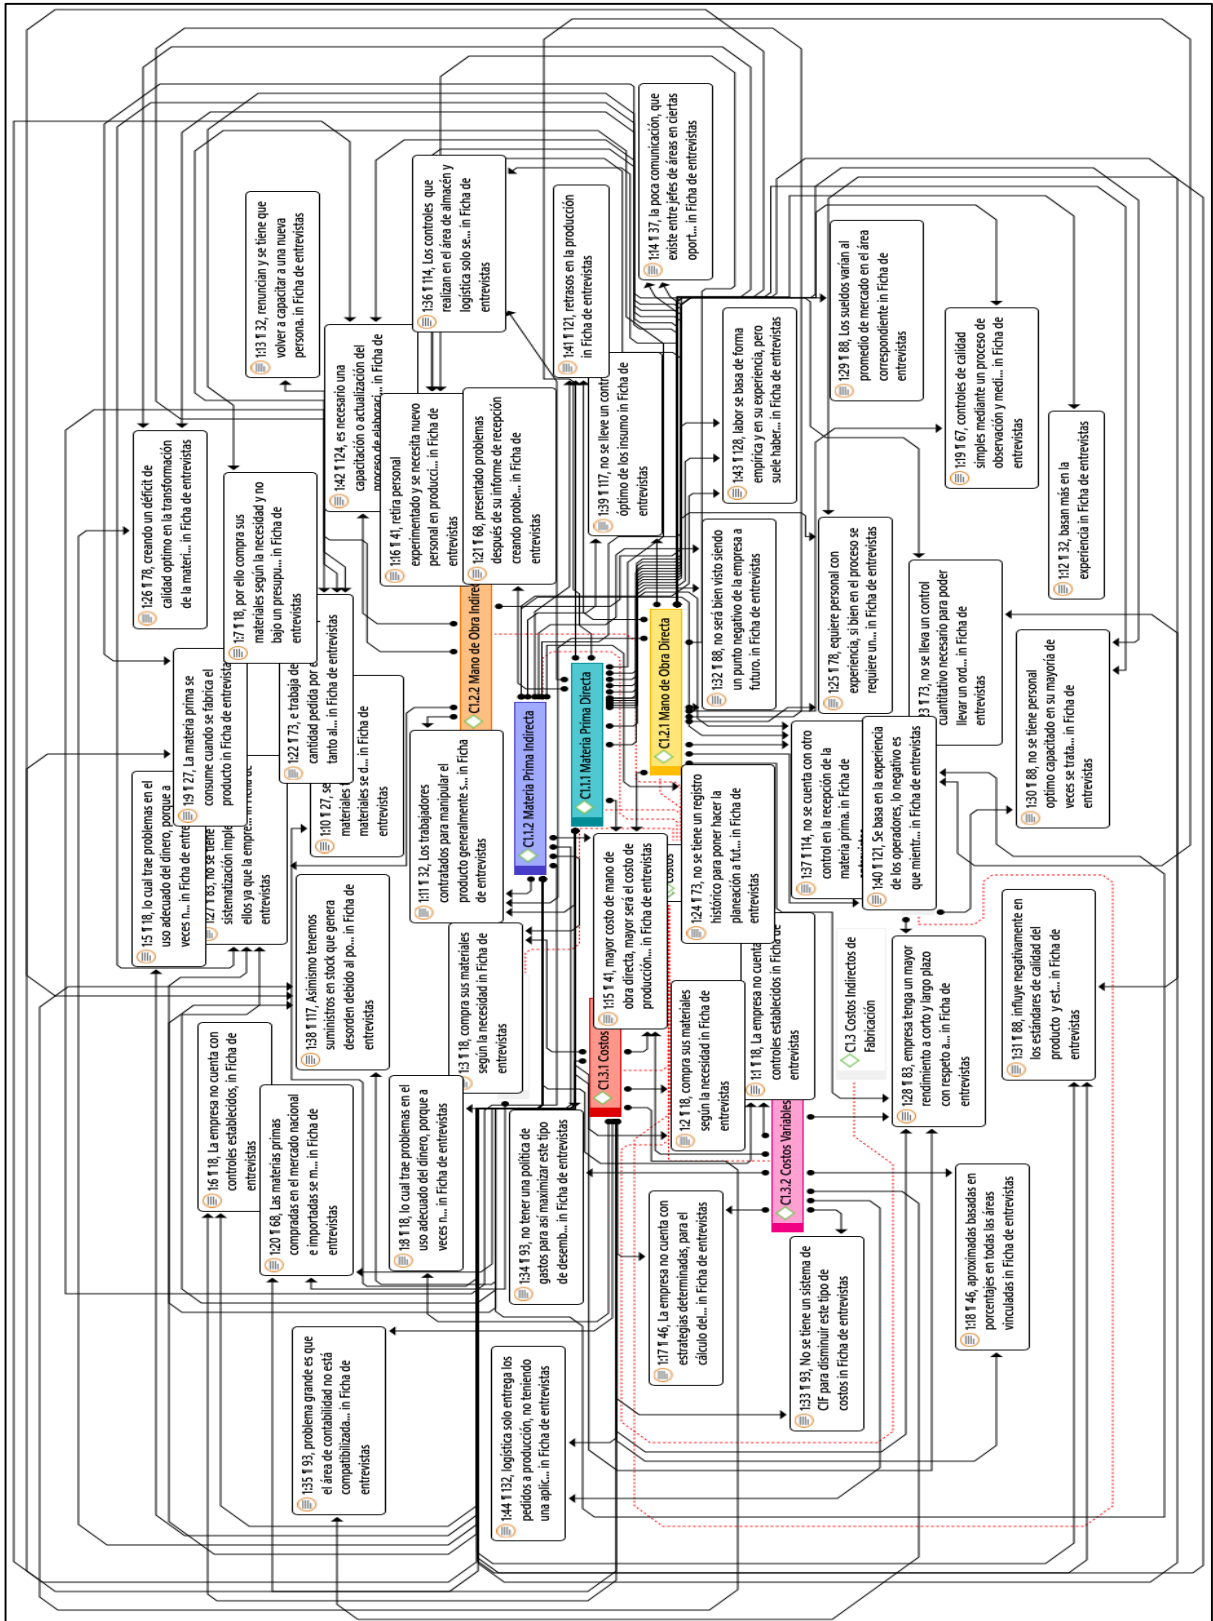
1:13 ¶ 32, renuncian y se tiene que volver a capacitar a una nueva persona. in Ficha de entrevistas

1:36 ¶ 114, Los controles que realizan en el área de almacén y logística solo se... in Ficha de entrevistas

1:41 ¶ 121, retrasos en la producción in Ficha de entrevistas

1:14 ¶ 37, la poca comunicación, que existe entre jefes de áreas en ciertas oport... in Ficha de entrevistas

1:29 ¶ 88, Los sueldos varían al promedio de mercado en el área correspondiente in Ficha de entrevistas

1:42 ¶ 124, es necesario una capacitación o actualización del proceso de elaborac... in Ficha de

1:16 ¶ 41, retira personal experimentado y se necesita nuevo personal en producci... in Ficha de entrevistas

1:21 ¶ 68, presentado problemas después de su informe de recepción creando proble... in Ficha de entrevistas

1:39 ¶ 117, no se lleve un contr óptimo de los insumo in Ficha de entrevistas

1:43 ¶ 128, labor se basa de forma empírica y en su experiencia, pero suele haber... in Ficha de entrevistas

1:19 ¶ 67, controles de calidad simples mediante un proceso de observación y medi... in Ficha de entrevistas

1:26 ¶ 78, creando un déficit de calidad optimo en la transformación de la materi... in Ficha de entrevistas

1:7 ¶ 18, por ello compra sus materiales según la necesidad y no bajo un presupu... in Ficha de entrevistas

C1.2.2 Mano de Obra Indirec

1:32 ¶ 88, no será bien visto siendo un punto negativo de la empresa a futuro. in Ficha de entrevistas

C1.2.1 Mano de Obra Directa

1:25 ¶ 78, equiere personal con experiencia, si bien en el proceso se requiere un... in Ficha de entrevistas

3 ¶ 73, no se lleva un control cuantitativo necesario para poder llevar un ord... in Ficha de entrevistas

1:12 ¶ 32, basan más en la experiencia in Ficha de entrevistas

1:9 ¶ 27, La materia prima se consume cuando se fabrica el producto in Ficha de entrevista

1:22 ¶ 73, e trabaja de cantidad pedida por e tanto al... in Ficha de entrevistas

C1.1.2 Materia Prima Indirecta

C1.1.1 Materia Prima Directa

1:30 ¶ 88, no se tiene personal optimo capacitado en su mayoría de veces se trata... in Ficha de entrevistas

1:5 ¶ 18, lo cual trae problemas en el uso adecuado del dinero, porque a veces n... in Ficha de entre

1:27 ¶ 85, no se tiene sistematización impl ellos ya que la empr... in Ficha de entrevistas

1:10 ¶ 27, se materiales se d... in Ficha de entrevistas

1:11 ¶ 32, Los trabajadores contratados para manipular el producto generalmente s... in Ficha de entrevistas

1:24 ¶ 73, no se tiene un registro histórico para poner hacer la planeación a fut... in Ficha de entrevistas

1:37 ¶ 114, no se cuenta con otro control en la recepción de la materia prima. in Ficha de

1:40 ¶ 121, Se basa en la experiencia de los operadores, lo negativo es que mientr... in Ficha de entrevistas

1:38 ¶ 117, Asimismo tenemos suministros en stock que genera desorden debido al po... in Ficha de entrevistas

1:3 ¶ 18, compra sus materiales según la necesidad in Ficha de entrevistas

1:15 ¶ 41, mayor costo de mano de obra directa, mayor será el costo de producción... in Ficha de entrevistas

Costos

1:1 ¶ 18, La empresa no cuenta controles establecidos in Ficha de entrevistas

C1.3 Costos Indirectos de Fabricación

1:31 ¶ 88, influye negativamente en los estándares de calidad del producto y est... in Ficha de entrevistas

1:6 ¶ 18, La empresa no cuenta con controles establecidos, in Ficha de entrevistas

1:20 ¶ 68, Las materias primas compradas en el mercado nacional e importadas se m... in Ficha de entrevistas

1:8 ¶ 18, lo cual trae problemas en el uso adecuado del dinero, porque a veces n... in Ficha de entrevistas

C1.3.1 Costos

1:2 ¶ 18, compra sus materiales según la necesidad in Ficha de entrevistas

C1.3.2 Costos Variables

1:28 ¶ 83, empresa tenga un mayor rendimiento a corto y largo plazo con respeto a... in Ficha de entrevistas

1:34 ¶ 93, no tener una política de gastos para así maximizar este tipo de desemb... in Ficha de entrevistas

1:17 ¶ 46, La empresa no cuenta con estrategias determinadas, para el cálculo del... in Ficha de entrevistas

1:33 ¶ 93, No se tiene un sistema de CIF para disminuir este tipo de costos in Ficha de entrevistas

1:18 ¶ 46, aproximadas basadas en porcentajes en todas las áreas vinculadas in Ficha de entrevistas

1:35 ¶ 93, problema grande es que el área de contabilidad no está compatibilizada... in Ficha de entrevistas

1:44 ¶ 132, logística solo entrega los pedidos a producción, no teniendo una aplic... in Ficha de entrevistas